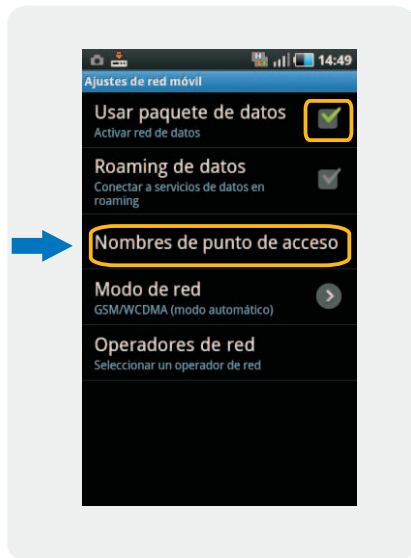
14:49
Ajustes de red móvil
Usar paquete de datos
Activar red de datos
Roaming de datos
Conectar a servicios de datos en roaming
Nombres de punto de acceso
Modo de red
GSM/WCDMA (modo automático)
Operadores de red
Seleccionar un operador de red